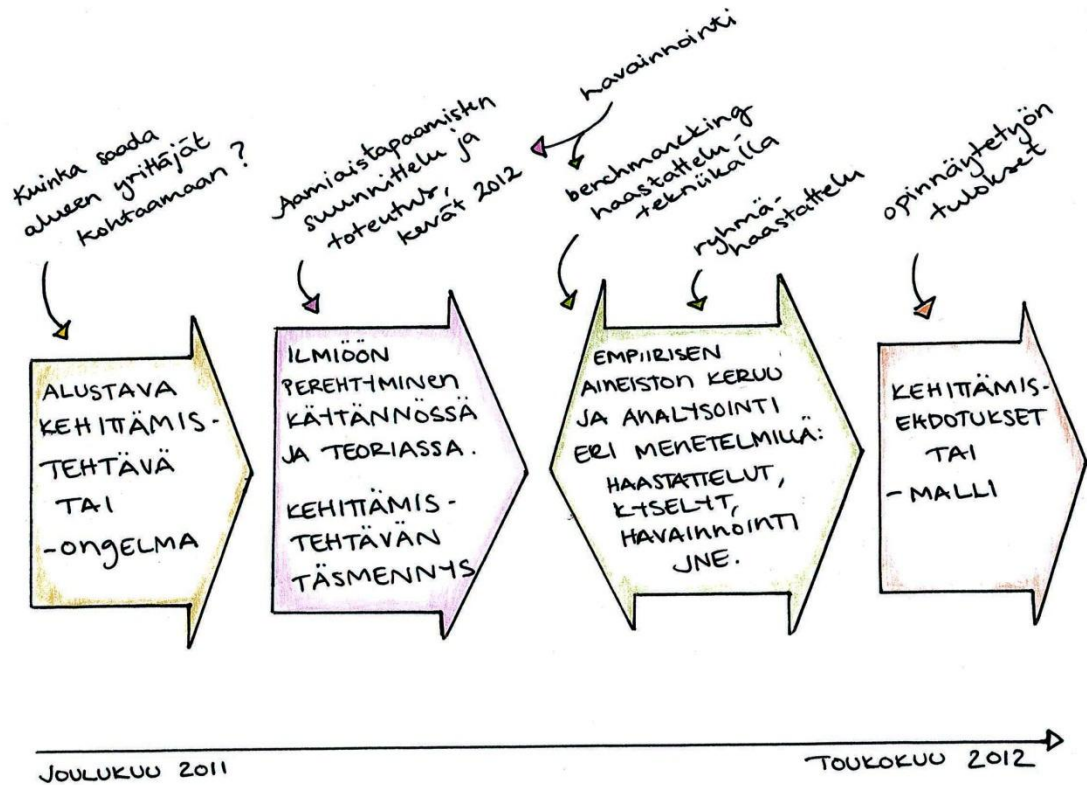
Kuinka saada alueen yrittäjät kohtaamaan?

ALUSTAVA KEHITTÄMIS-TEHTÄVÄ TAI -ongelma

Aamiaistapaamisten suunnittelu ja toteutus, kevät 2012

havainnointi

ILMIÖÖN PEREHTYMINEN KÄYTÄNNÖSSÄ JA TEORIASSA.

KEHITTÄMIS-TEHTÄVÄN TÄSMENNYS

benchmarking haastattelu-tekniikalla

ryhmä-haastattelu

EMPIIRISEN AINEISTON KERUU JA ANALYSOINTI ERI MENETELMILLÄ: HAASTATTELUT, KYSELYT, HAVAINNOINTI JNE.

opinnäytetyön tulokset

KEHITTÄMIS-EHDOTUKSET TAI -MALLI

JOULUKUU 2011

TOUKOKUU 2012